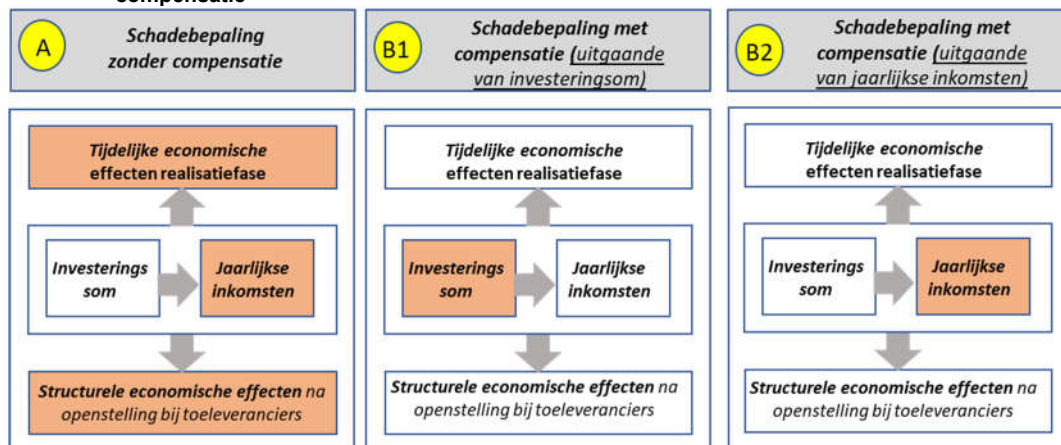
compensatie

A
Schadebepaling zonder compensatie

Tijdelijke economische effecten realisatiefase

Investerings som

Jaarlijkse inkomsten

Structurele economische effecten na openstelling bij toeleveranciers

B1
Schadebepaling met compensatie (uitgaande van investeringsom)

Tijdelijke economische effecten realisatiefase

Investerings som

Jaarlijkse inkomsten

Structurele economische effecten na openstelling bij toeleveranciers

B2
Schadebepaling met compensatie (uitgaande van jaarlijkse inkomsten)

Tijdelijke economische effecten realisatiefase

Investerings som

Jaarlijkse inkomsten

Structurele economische effecten na openstelling bij toeleveranciers